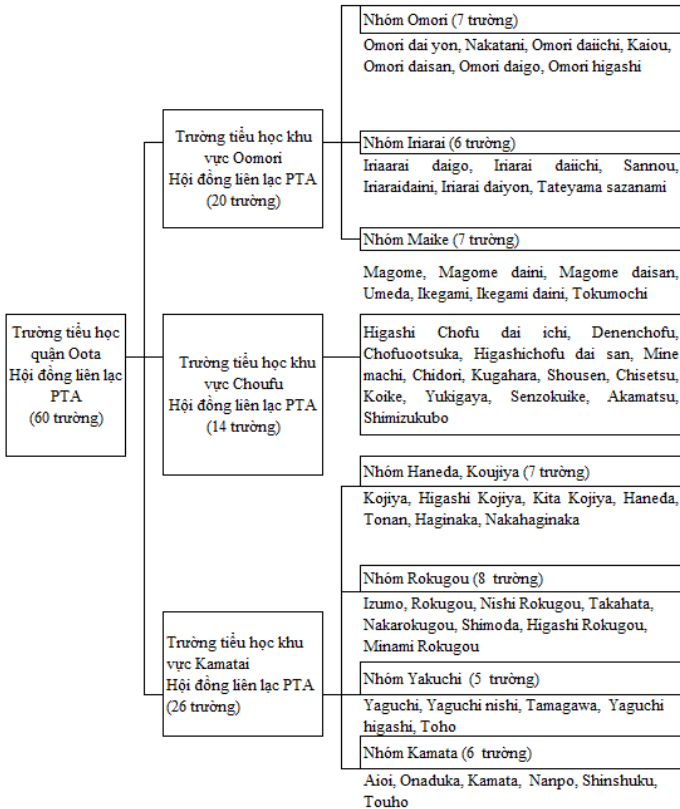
Trường tiểu học quận Oota
Hội đồng liên lạc PTA
(60 trường)

Trường tiểu học khu vực Oomori
Hội đồng liên lạc PTA
(20 trường)

Nhóm Omori (7 trường)
Omori dai yon, Nakatani, Omori daiichi, Kaiou, Omori daisan, Omori daigo, Omori higashi

Nhóm Iriarai (6 trường)
Iriaarai daigo, Iriarai daiichi, Sannou, Iriaraidaini, Iriarai daiyon, Tateyama sazanami

Nhóm Maike (7 trường)
Magome, Magome daini, Magome daisan, Umeda, Ikegami, Ikegami daini, Tokumochi

Trường tiểu học khu vực Choufu
Hội đồng liên lạc PTA
(14 trường)

Higashi Chofu dai ichi, Denenchofu, Chofuootsuka, Higashichofu dai san, Mine machi, Chidori, Kugahara, Shousen, Chisetsu, Koike, Yukigaya, Senzokuike, Akamatsu, Shimizukubo

Trường tiểu học khu vực Kamatai
Hội đồng liên lạc PTA
(26 trường)

Nhóm Haneda, Koujiya (7 trường)
Kojiya, Higashi Kojiya, Kita Kojiya, Haneda, Tonan, Haginaka, Nakahaginaka

Nhóm Rokugou (8 trường)
Izumo, Rokugou, Nishi Rokugou, Takahata, Nakarokugou, Shimoda, Higashi Rokugou, Minami Rokugou

Nhóm Yakuchi (5 trường)
Yaguchi, Yaguchi nishi, Tamagawa, Yaguchi higashi, Toho

Nhóm Kamata (6 trường)
Aioi, Onaduka, Kamata, Nanpo, Shinshuku, Touho